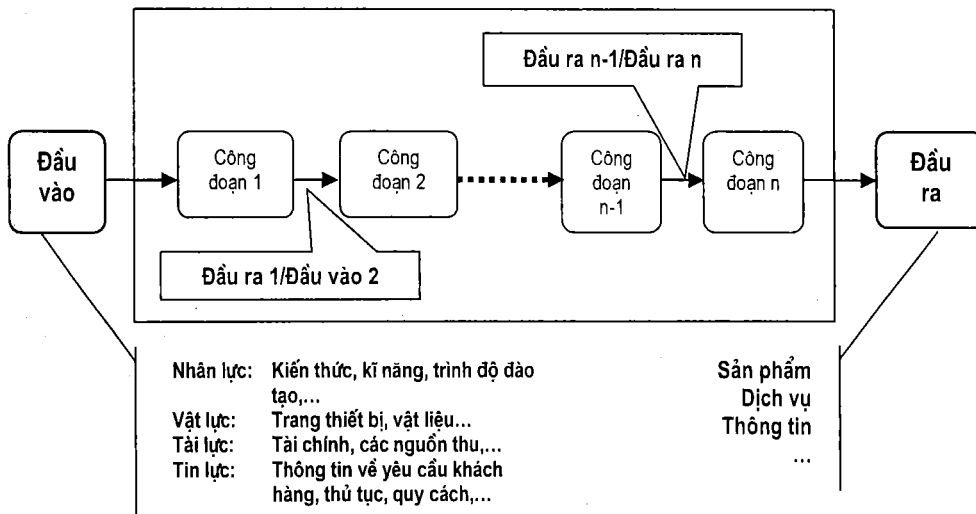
Đầu ra n-1/Đầu ra n

Đầu vào

Công đoạn 1

Công đoạn 2

Công đoạn n-1

Công đoạn n

Đầu ra

Đầu ra 1/Đầu vào 2

| | |
|---|---|
| Nhân lực: | Kiến thức, kĩ năng, trình độ đào tạo,... |
| Vật lực: | Trang thiết bị, vật liệu... |
| Tài lực: | Tài chính, các nguồn thu,... |
| Tin lực: | Thông tin về yêu cầu khách hàng, thủ tục, quy cách,... |

Sản phẩm
Dịch vụ
Thông tin
...